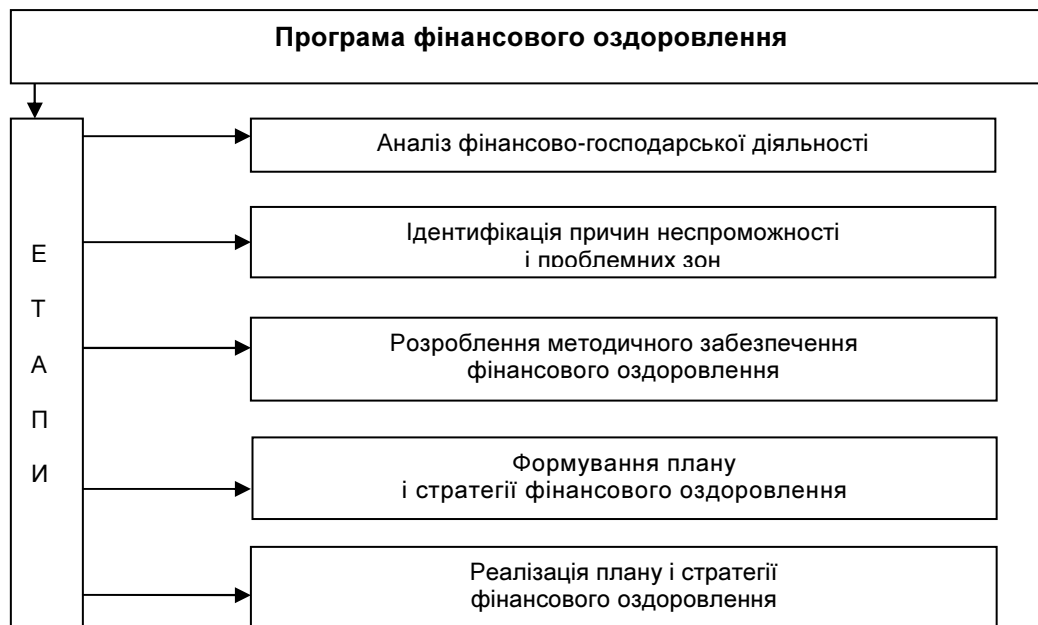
Програма фінансового оздоровлення

Е
Т
А
П
И

Аналіз фінансово-господарської діяльності

Ідентифікація причин неспроможності і проблемних зон

Розроблення методичного забезпечення фінансового оздоровлення

Формування плану і стратегії фінансового оздоровлення

Реалізація плану і стратегії фінансового оздоровлення